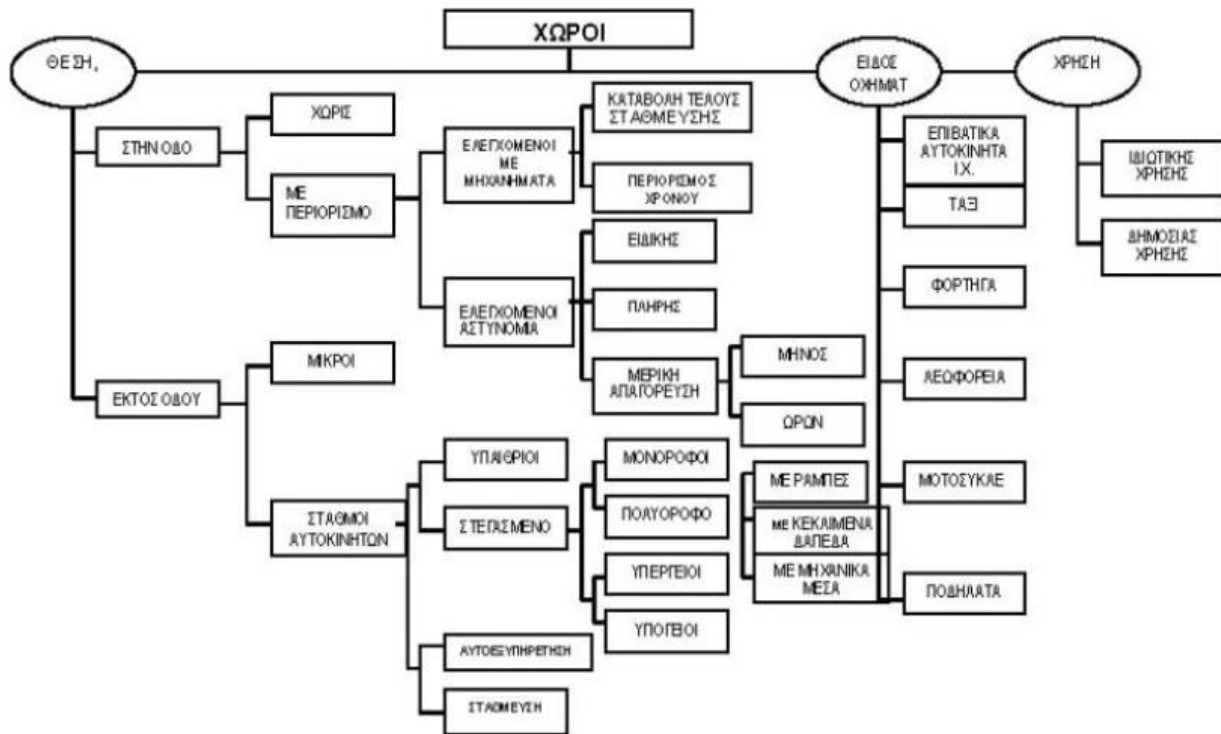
ΧΩΡΟΙ

ΘΕΣΗ,

ΣΤΗΝ ΟΔΟ

ΧΩΡΙΣ

ΜΕ ΠΕΡΙΟΡΙΣΜΟ

ΕΛΕΓΧΟΜΕΝΟΙ ΜΕ ΜΗΧΑΝΗΜΑΤΑ

ΚΑΤΑΒΟΛΗ ΤΕΛΟΥΣ ΣΤΑΘΜΕΥΣΗΣ

ΠΕΡΙΟΡΙΣΜΟΣ ΧΡΟΝΟΥ

ΕΛΕΓΧΟΜΕΝΟΙ ΑΣΤΥΝΟΜΙΑ

ΕΙΔΙΚΗΣ

ΠΛΗΡΗΣ

ΜΕΡΙΚΗ ΑΠΑΓΟΡΕΥΣΗ

ΜΗΝΟΣ

ΩΡΩΝ

ΕΚΤΟΣ ΟΔΟΥ

ΜΙΚΡΟΙ

ΣΤΑΘΜΟΙ ΑΥΤΟΚΙΝΗΤΩΝ

ΥΠΑΙΘΡΙΟΙ

ΣΤΕΓΑΣΜΕΝΟ

ΜΟΝΟΡΟΦΟΙ

ΠΟΛΥΟΡΟΦΟ

ΥΠΕΡΓΕΙΟΙ

ΥΠΟΓΕΙΟΙ

ΑΥΤΟΕΞΥΠΗΡΕΤΗΣΗ

ΣΤΑΘΜΕΥΣΗ

ΜΕ ΡΑΜΠΕΣ

ΜΕ ΚΕΚΛΙΜΕΝΑ ΔΑΠΕΔΑ

ΜΕ ΜΗΧΑΝΙΚΑ ΜΕΣΑ

ΕΙΔΟΣ ΟΧΗΜΑΤ

ΕΠΙΒΑΤΙΚΑ ΑΥΤΟΚΙΝΗΤΑ Ι.Χ.

ΤΑΞΙ

ΦΟΡΤΗΓΑ

ΛΕΩΦΟΡΕΙΑ

ΜΟΤΟΣΥΚΛΕ

ΠΟΔΗΛΑΤΑ

ΧΡΗΣΗ

ΙΔΙΩΤΙΚΗΣ ΧΡΗΣΗΣ

ΔΗΜΟΣΙΑΣ ΧΡΗΣΗΣ